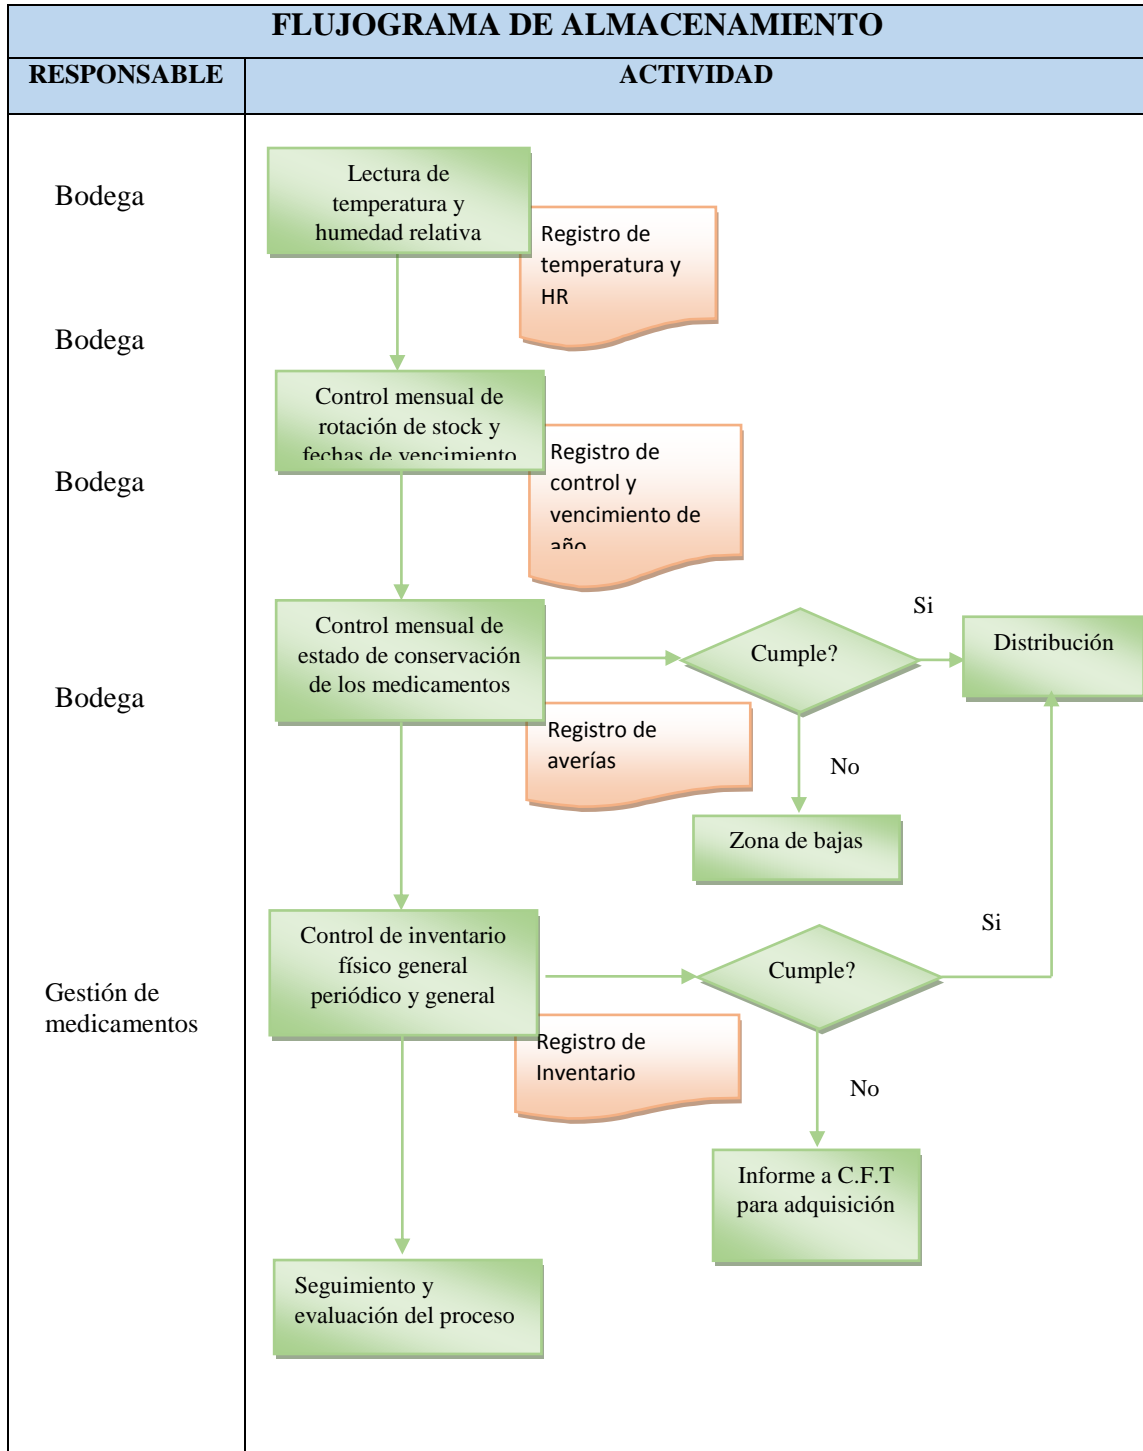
FLUJOGRAMA DE ALMACENAMIENTO

| RESPONSABLE | ACTIVIDAD |
|---|---|

Bodega

Lectura de temperatura y humedad relativa

Registro de temperatura y HR

Bodega

Control mensual de rotación de stock y fechas de vencimiento

Bodega

Registro de control y vencimiento de año

Bodega

Control mensual de estado de conservación de los medicamentos

Cumple?

Si

Distribución

Registro de averías

No

Zona de bajas

Gestión de medicamentos

Control de inventario físico general periódico y general

Cumple?

Si

Registro de Inventario

No

Informe a C.F.T para adquisición

Seguimiento y evaluación del proceso